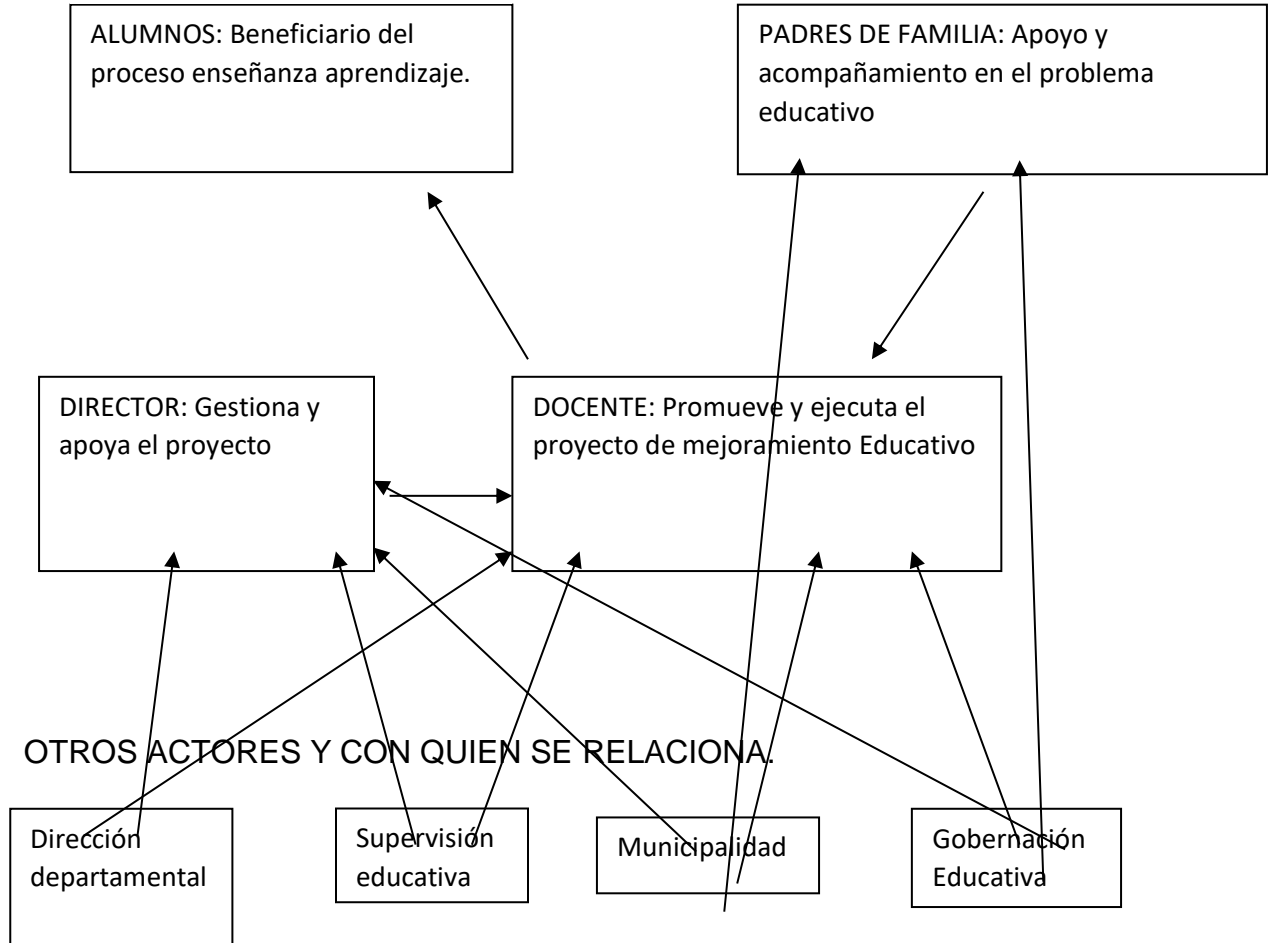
ALUMNOS: Beneficiario del proceso enseñanza aprendizaje.

PADRES DE FAMILIA: Apoyo y acompañamiento en el problema educativo

DIRECTOR: Gestiona y apoya el proyecto

DOCENTE: Promueve y ejecuta el proyecto de mejoramiento Educativo

OTROS ACTORES Y CON QUIEN SE RELACIONA.

Dirección departamental

Supervisión educativa

Municipalidad

Gobernación Educativa